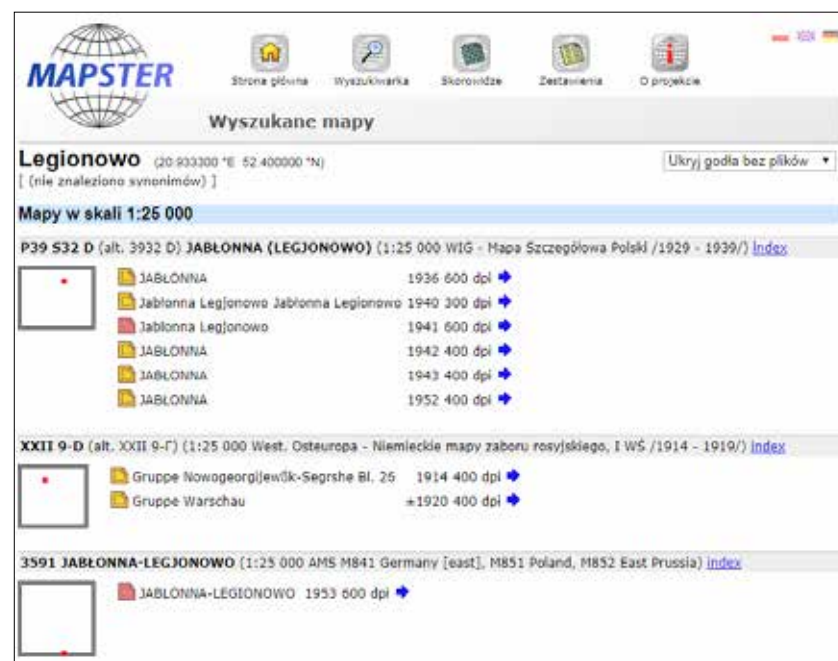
MAPSTER

Strona główna Wyszukiwarka Skorowidze Zestawienia O projekcie

Wyszukane mapy

Legionowo (20.933300 °E 52.400000 °N)
[ (nie znaleziono synonimów) ]

Ukryj godła bez plików ▾

Mapy w skali 1:25 000

P39 S32 D (alt. 3932 D) JABŁONNA (LEGJONOWO) (1:25 000 WIG - Mapa Szczegółowa Polski /1929 - 1939/) index

| | | |
|---|---|---|
| JABŁONNA | 1936 | 600 dpi |
| Jabłonna Legjonowo Jabłonna Legionowo | 1940 | 300 dpi |
| Jablonna Legionowo | 1941 | 600 dpi |
| JABŁONNA | 1942 | 400 dpi |
| JABŁONNA | 1943 | 400 dpi |
| JABŁONNA | 1952 | 400 dpi |

XXII 9-D (alt. XXII 9-Г) (1:25 000 West. Osteuropa - Niemieckie mapy zaboru rosyjskiego, I WŚ /1914 - 1919/) index

| | | |
|---|---|---|
| Gruppe Nowogeorgijewsk-Segrshe Bl. 26 | 1914 | 400 dpi |
| Gruppe Warschau | ±1920 | 400 dpi |

3591 JABŁONNA-LEGJONOWO (1:25 000 AMS M841 Germany [east], M851 Poland, M852 East Prussia) index

JABLONNA-LEGIONOWO 1953 600 dpi